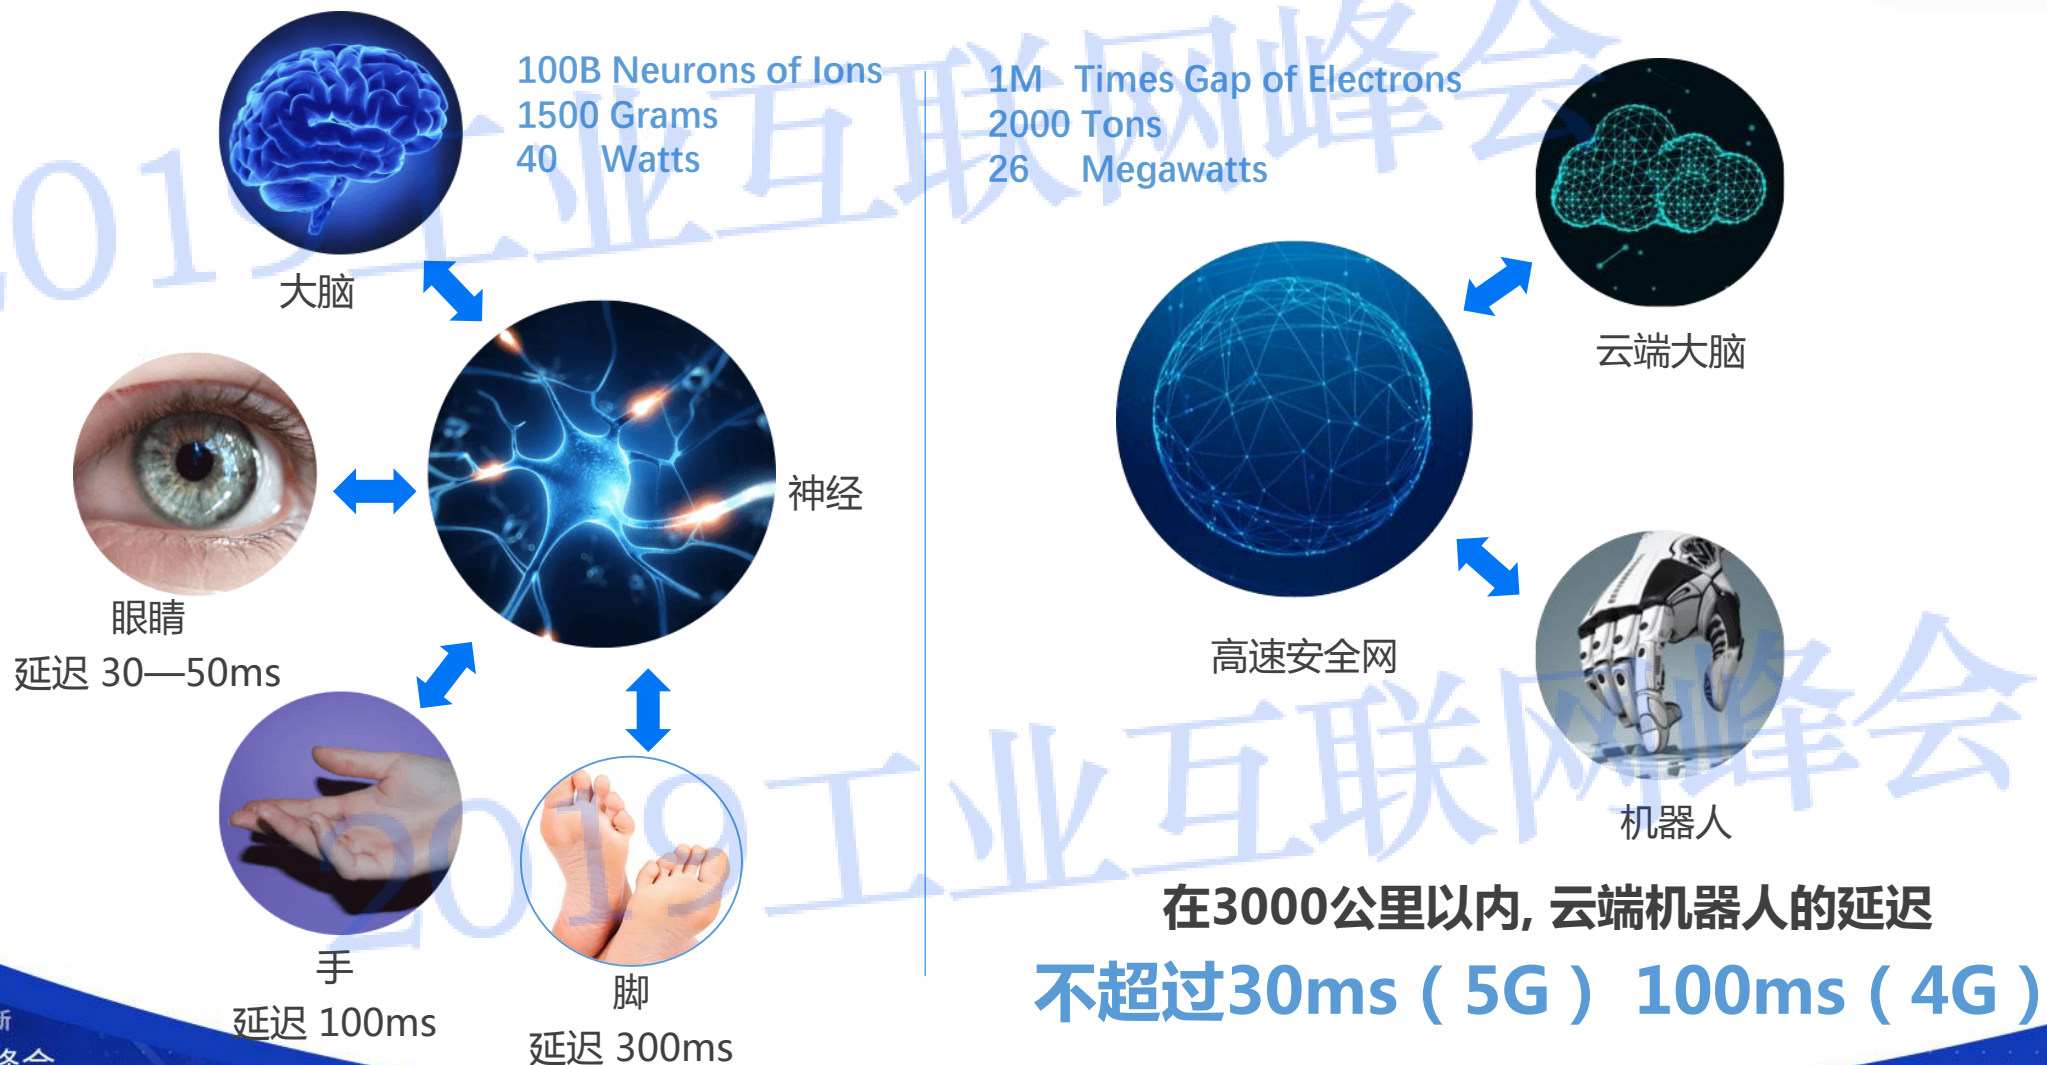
100B Neurons of Ions
1500 Grams
40 Watts

大脑

神经

眼睛
延迟 30—50ms

手
延迟 100ms

脚
延迟 300ms

1M Times Gap of Electrons
2000 Tons
26 Megawatts

云端大脑

高速安全网

机器人

在3000公里以内，云端机器人的延迟
不超过30ms（5G） 100ms（4G）

2019工业互联网峰会
2019工业互联网峰会